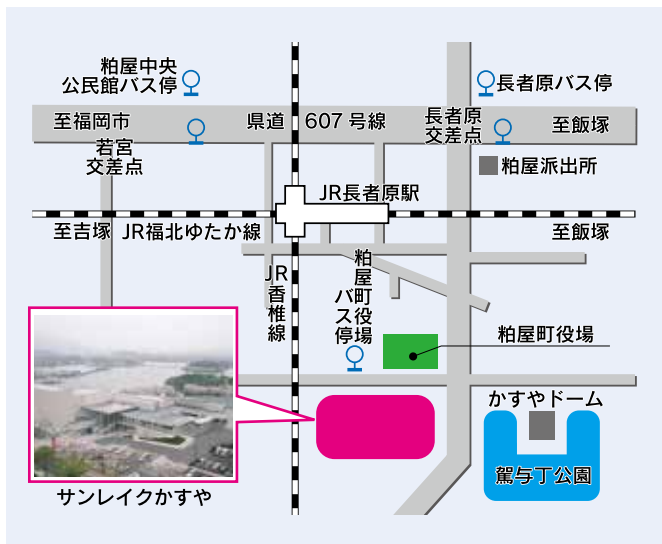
粕屋中央
公民館バス停

長者原バス停

至福岡市

県道　607 号線

長者原
交差点

至飯塚

若宮
交差点

粕屋派出所

JR長者原駅

至吉塚　JR福北ゆたか線

至飯塚

JR
香
椎
線

粕
屋
町
バ
ス
役
停
場

粕屋町役場

かすやドーム

駕与丁公園

サンレイクかすや